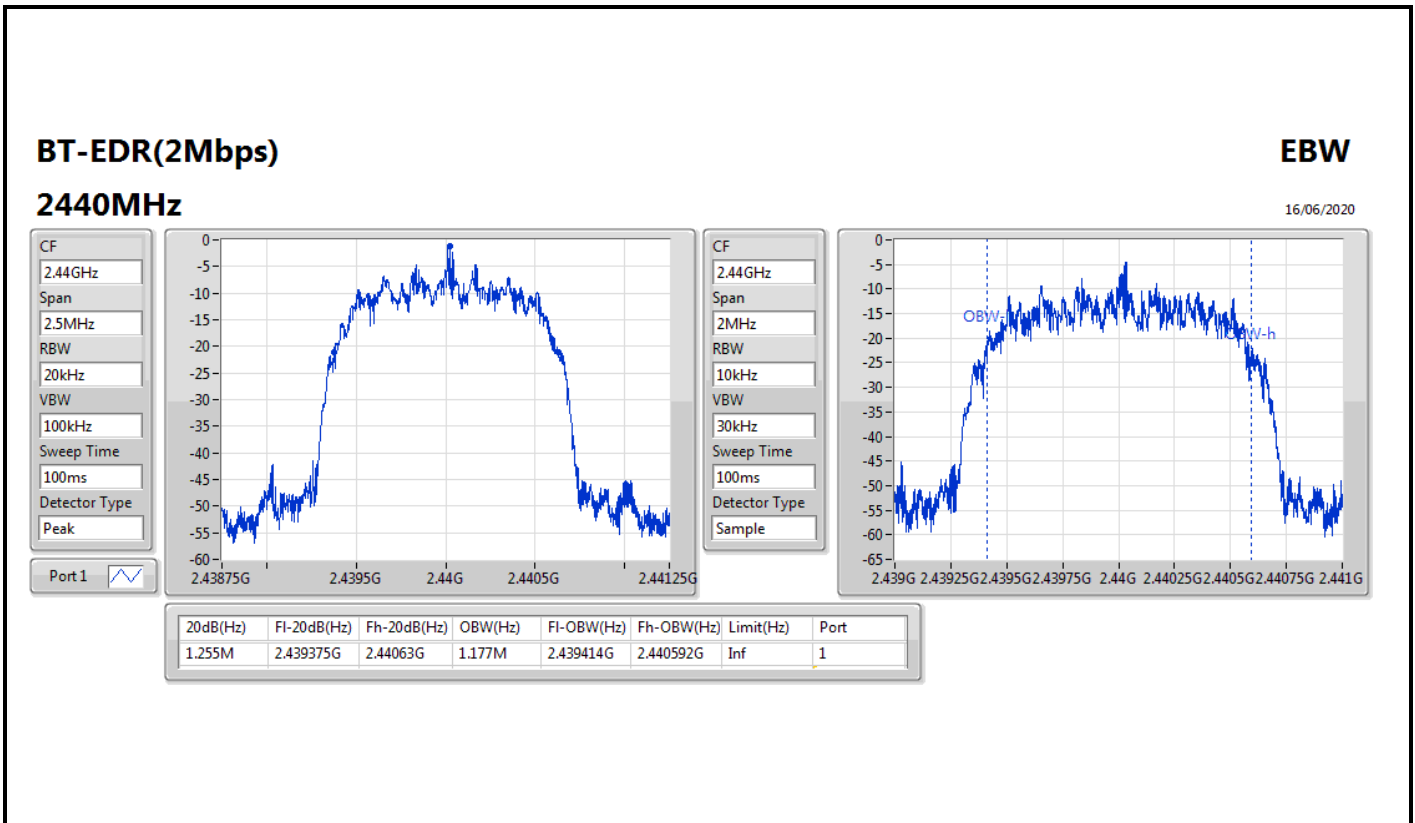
BT-EDR(2Mbps)

EBW

2440MHz

16/06/2020

CF
2.44GHz
Span
2.5MHz
RBW
20kHz
VBW
100kHz
Sweep Time
100ms
Detector Type
Peak

Port 1

0
-5
-10
-15
-20
-25
-30
-35
-40
-45
-50
-55
-60
2.43875G 2.4395G 2.44G 2.4405G 2.44125G

CF
2.44GHz
Span
2MHz
RBW
10kHz
VBW
30kHz
Sweep Time
100ms
Detector Type
Sample

0
-5
-10
-15
-20
-25
-30
-35
-40
-45
-50
-55
-60
-65
OBW-
OBW-h
2.439G 2.43925G 2.4395G 2.43975G 2.44G 2.44025G 2.4405G 2.44075G 2.441G

| 20dB(Hz) | Fl-20dB(Hz) | Fh-20dB(Hz) | OBW(Hz) | Fl-OBW(Hz) | Fh-OBW(Hz) | Limit(Hz) | Port |
|---|---|---|---|---|---|---|---|
| 1.255M | 2.439375G | 2.44063G | 1.177M | 2.439414G | 2.440592G | Inf | 1 |